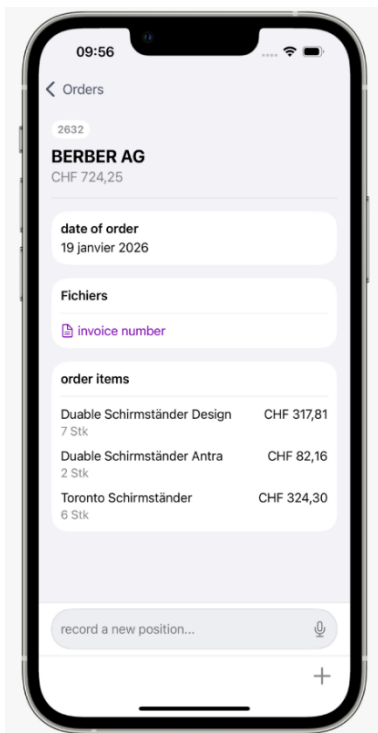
09:56

Orders

2632

BERBER AG

CHF 724,25

date of order

19 janvier 2026

Fichiers

invoice number

order items

Duable Schirmständer Design CHF 317,81
7 Stk

Duable Schirmständer Antra CHF 82,16
2 Stk

Toronto Schirmständer CHF 324,30
6 Stk

record a new position...

+